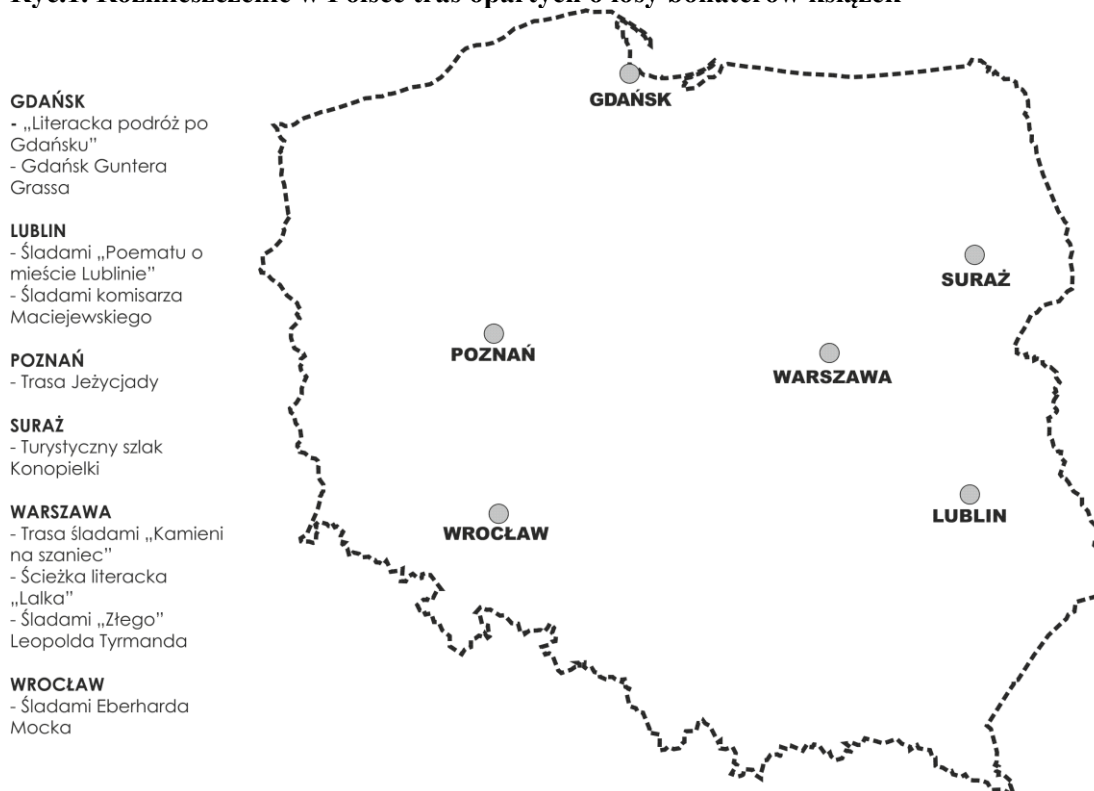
Ryc.1. Rozmieszczenie w Polsce tras opartych o losy bohaterów książek

GDAŃSK
- „Literacka podróż po Gdańsku"
- Gdańsk Guntera Grassa

LUBLIN
- Śladami „Poematu o mieście Lublinie"
- Śladami komisarza Maciejewskiego

POZNAŃ
- Trasa Jeżycjady

SURAŻ
- Turystyczny szlak Konopielki

WARSZAWA
- Trasa śladami „Kamieni na szaniec"
- Ścieżka literacka „Lalka"
- Śladami „Złego" Leopolda Tyrmanda

WROCŁAW
- Śladami Eberharda Mocka

GDAŃSK

SURAŻ

POZNAŃ

WARSZAWA

WROCŁAW

LUBLIN